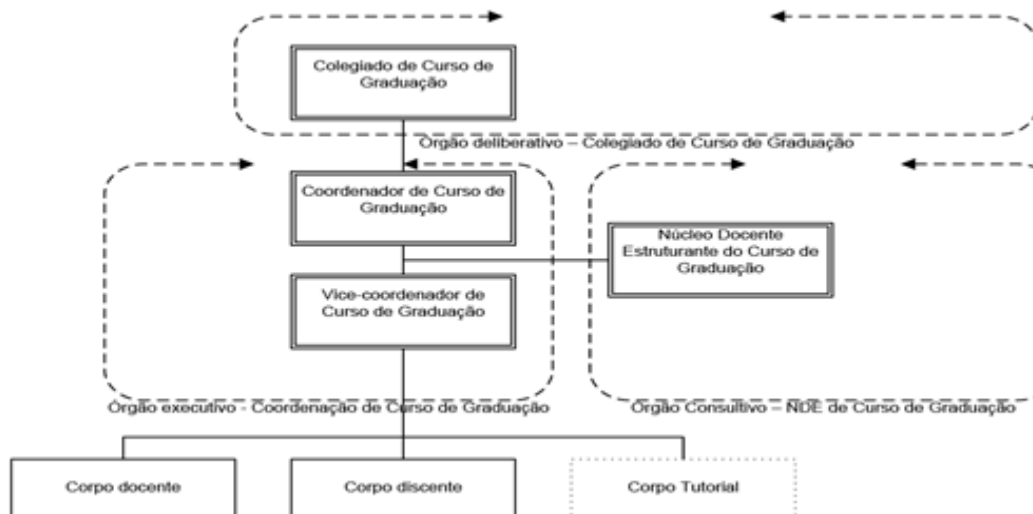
Colegiado de Curso de Graduação

Orgão deliberativo – Colegiado de Curso de Graduação

Coordenador de Curso de Graduação

Núcleo Docente Estruturante do Curso de Graduação

Vice-coordenador de Curso de Graduação

Orgão executivo - Coordenação de Curso de Graduação

Orgão Consultivo – NDE de Curso de Graduação

Corpo docente

Corpo discente

Corpo Tutorial